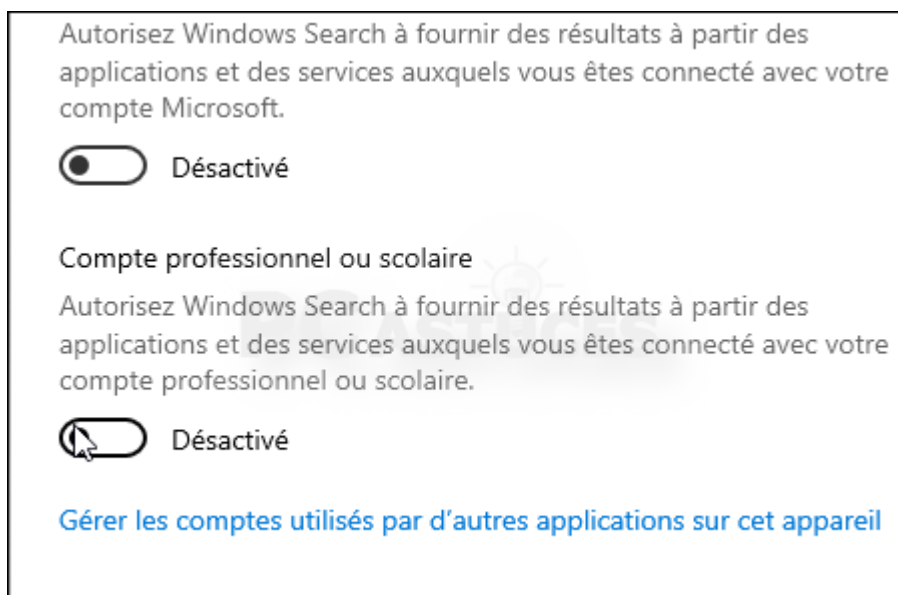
Autorisez Windows Search à fournir des résultats à partir des applications et des services auxquels vous êtes connecté avec votre compte Microsoft.

Désactivé

Compte professionnel ou scolaire

Autorisez Windows Search à fournir des résultats à partir des applications et des services auxquels vous êtes connecté avec votre compte professionnel ou scolaire.

Désactivé

Gérer les comptes utilisés par d'autres applications sur cet appareil